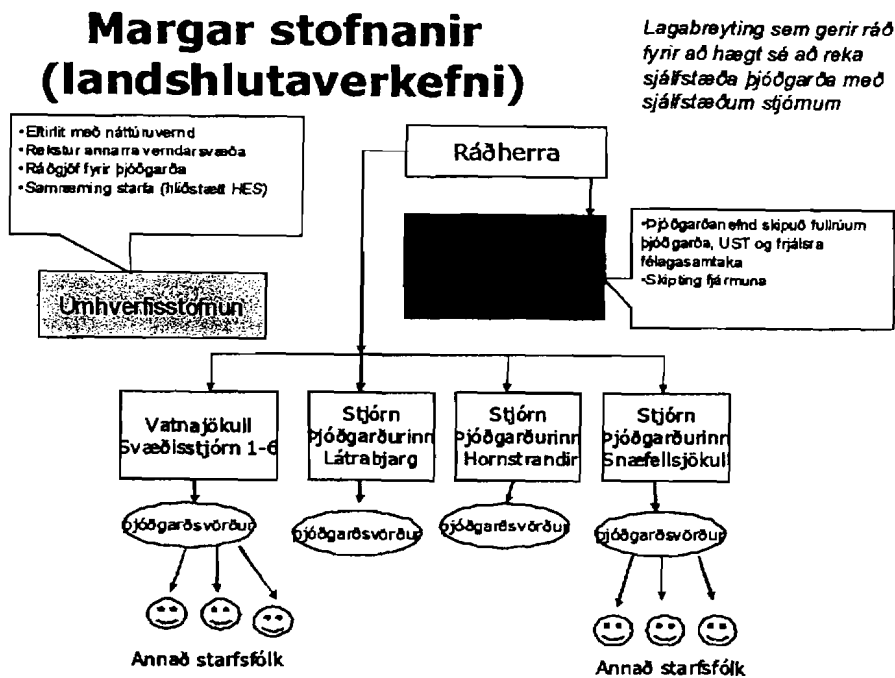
Margar stofnanir (landshlutaverkefni)

Lagabreyting sem gerir ráð fyrir að hægt sé að reka sjálfstæða þjóðgarða með sjálfstæðum stjórnum

•Eftirlit með náttúruvernd
•Rekstur annarra verndarsvæða
•Ráðgjöf fyrir þjóðgarða
•Samræming starfa (hliðstætt HES)

Ráðherra

•Þjóðgarðanefnd skipuð fulltrúum þjóðgarða, UST og frjálsra félagasamtaka
•Skipting fjármuna

Umhverfisstofnun

Vatnajökull Svæðisstjórn 1-6

Stjórn Þjóðgarðurinn Látrabjarg

Stjórn Þjóðgarðurinn Hornstrandir

Stjórn Þjóðgarðurinn Snæfellsjökull

Þjóðgarðsvörður

Þjóðgarðsvörður

Þjóðgarðsvörður

Þjóðgarðsvörður

Annað starfsfólk

Annað starfsfólk